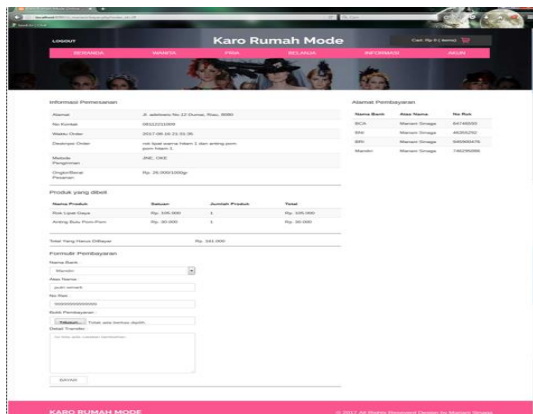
LOGOUT

Karo Rumah Mode

Cart: Rp 0 ( items)

BERANDA WANITA PRIA BELANJA INFORMASI AKUN

Informasi Pemesanan

| Alamat | Jl. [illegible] No.12 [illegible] |
|---|---|
| No Kontak | 08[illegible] |
| Waktu Order | 2017-08-16 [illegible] |
| Deskripsi Order | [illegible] |
| Metode Pengiriman | JNE, OKE |
| Ongkir/Berat Pesanan | Rp. 26.000/1000gr |

Alamat Pembayaran

| Nama Bank | Atas Nama | No Rek |
|---|---|---|
| BCA | Mariani Sinaga | 84746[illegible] |
| BNI | Mariani Sinaga | 49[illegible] |
| BRI | Mariani Sinaga | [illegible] |
| Mandiri | Mariani Sinaga | 746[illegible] |

Produk yang dibeli

| Nama Produk | Satuan | Jumlah Produk | Total |
|---|---|---|---|
| Rok Lipat Daya | Rp. 105.000 | 1 | Rp. 105.000 |
| Anting Bulu Pom-Pom | Rp. 30.000 | 1 | Rp. 30.000 |

Total Yang Harus Dibayar Rp. 161.000

Formulir Pembayaran

Nama Bank
Mandiri
Atas Nama
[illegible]
No Rek
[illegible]
Bukti Pembayaran
Telusuri... Tidak ada berkas dipilih.
Detail Transfer
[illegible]

BAYAR

KARO RUMAH MODE

© 2017 All Rights Reserved Design by Mariani Sinaga